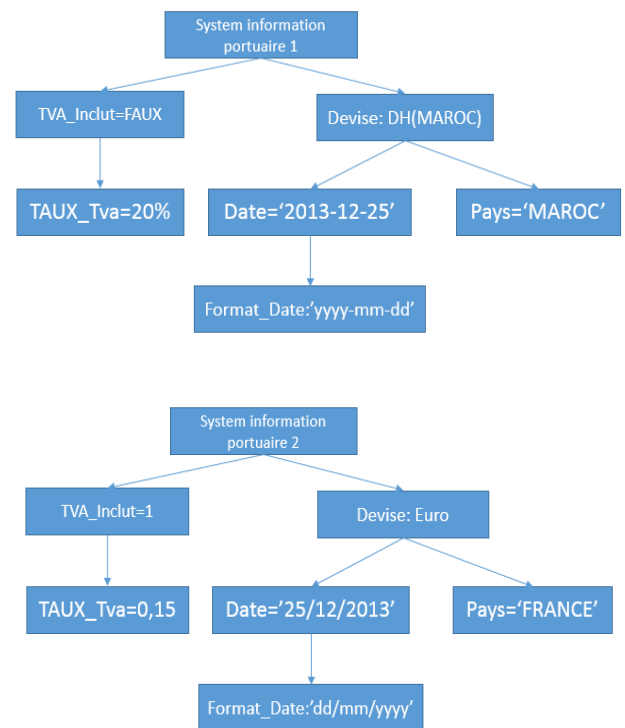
System information portuaire 1

TVA_Inclut=FAUX

Devise: DH(MAROC)

TAUX_Tva=20%

Date='2013-12-25'

Pays='MAROC'

Format_Date:'yyyy-mm-dd'

System information portuaire 2

TVA_Inclut=1

Devise: Euro

TAUX_Tva=0,15

Date='25/12/2013'

Pays='FRANCE'

Format_Date:'dd/mm/yyyy'